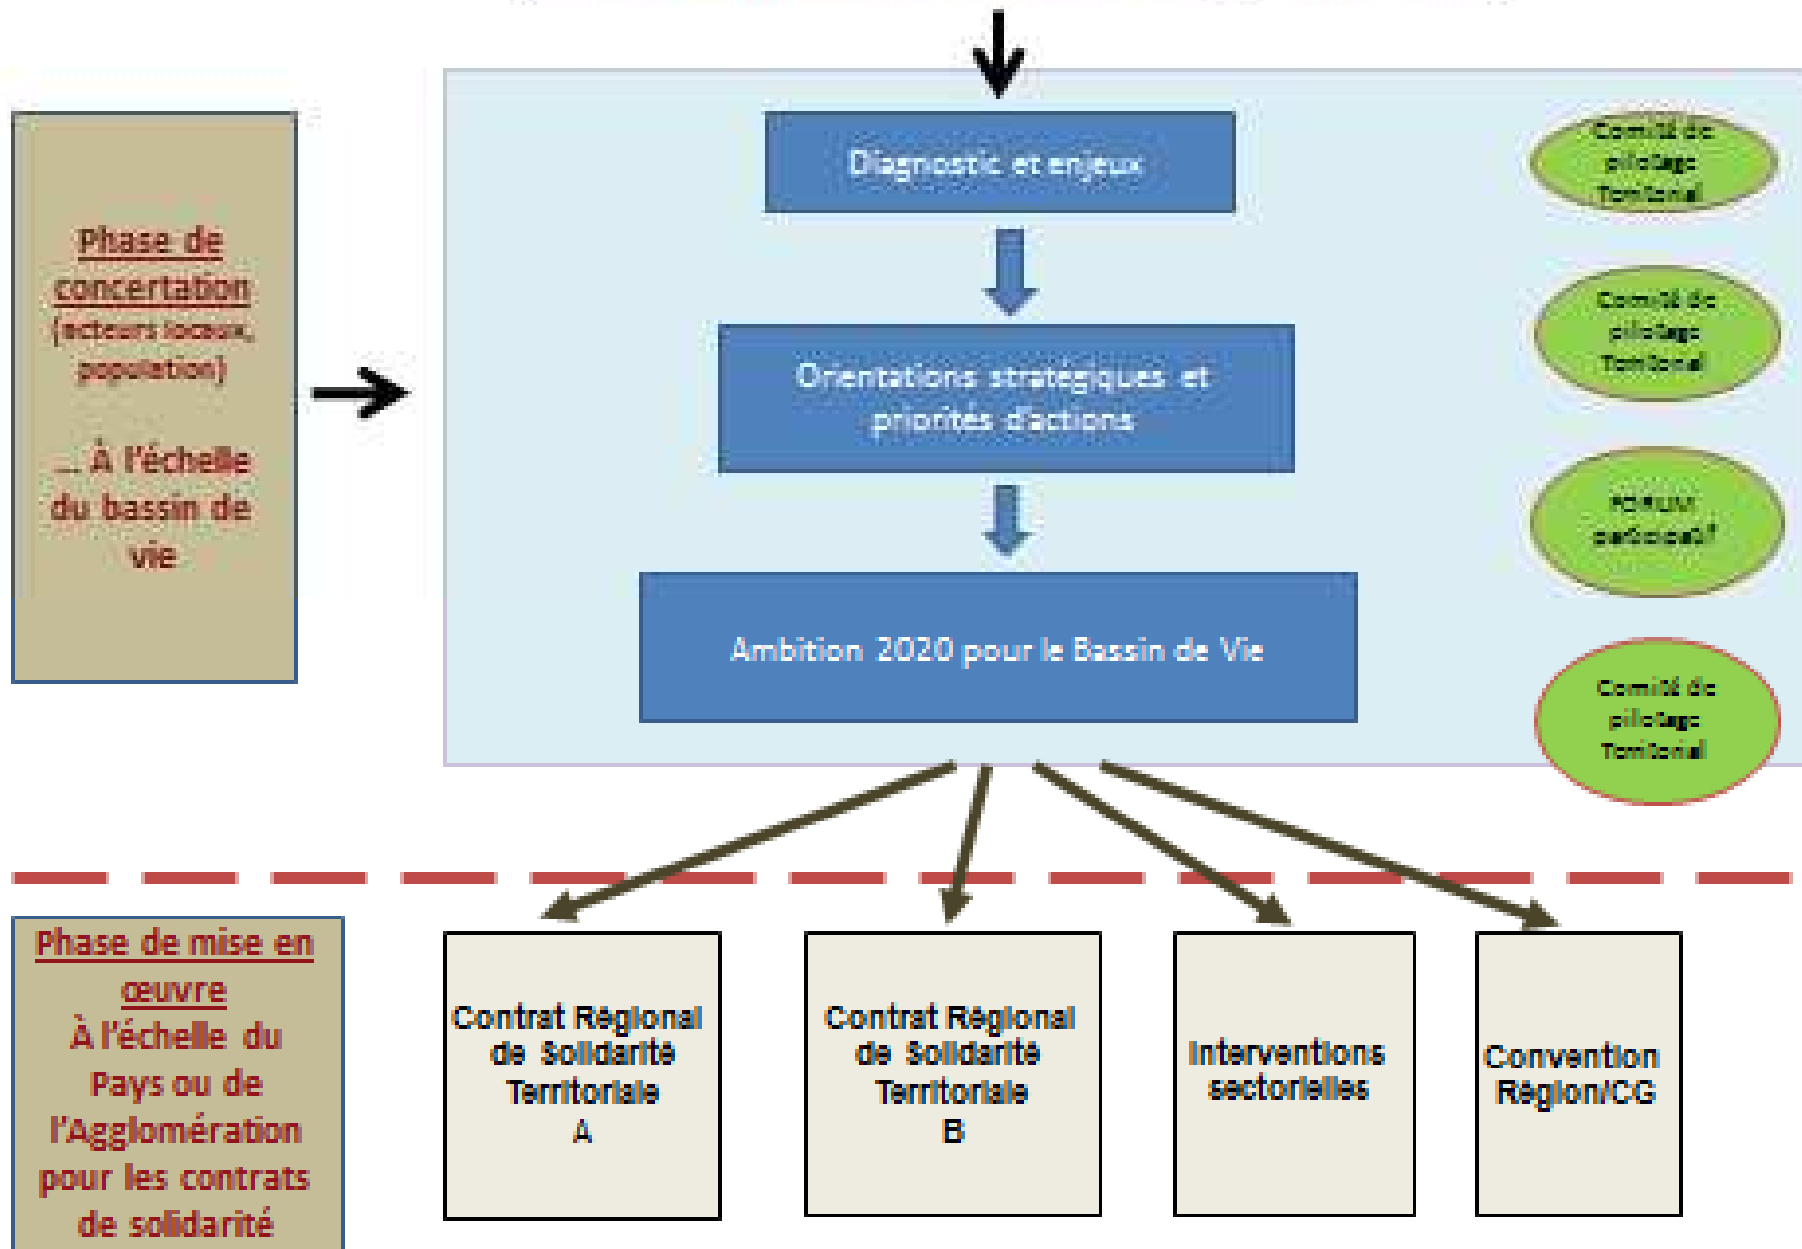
Phase de concertation
(acteurs locaux, population)

… À l'échelle du bassin de vie

Diagnostic et enjeux

Orientations stratégiques et priorités d'actions

Ambition 2020 pour le Bassin de Vie

Comité de pilotage Territorial

Comité de pilotage Territorial

FORUM participatif

Comité de pilotage Territorial

Phase de mise en œuvre
À l'échelle du Pays ou de l'Agglomération pour les contrats de solidarité

Contrat Régional de Solidarité Territoriale A

Contrat Régional de Solidarité Territoriale B

Interventions sectorielles

Convention Région/CG